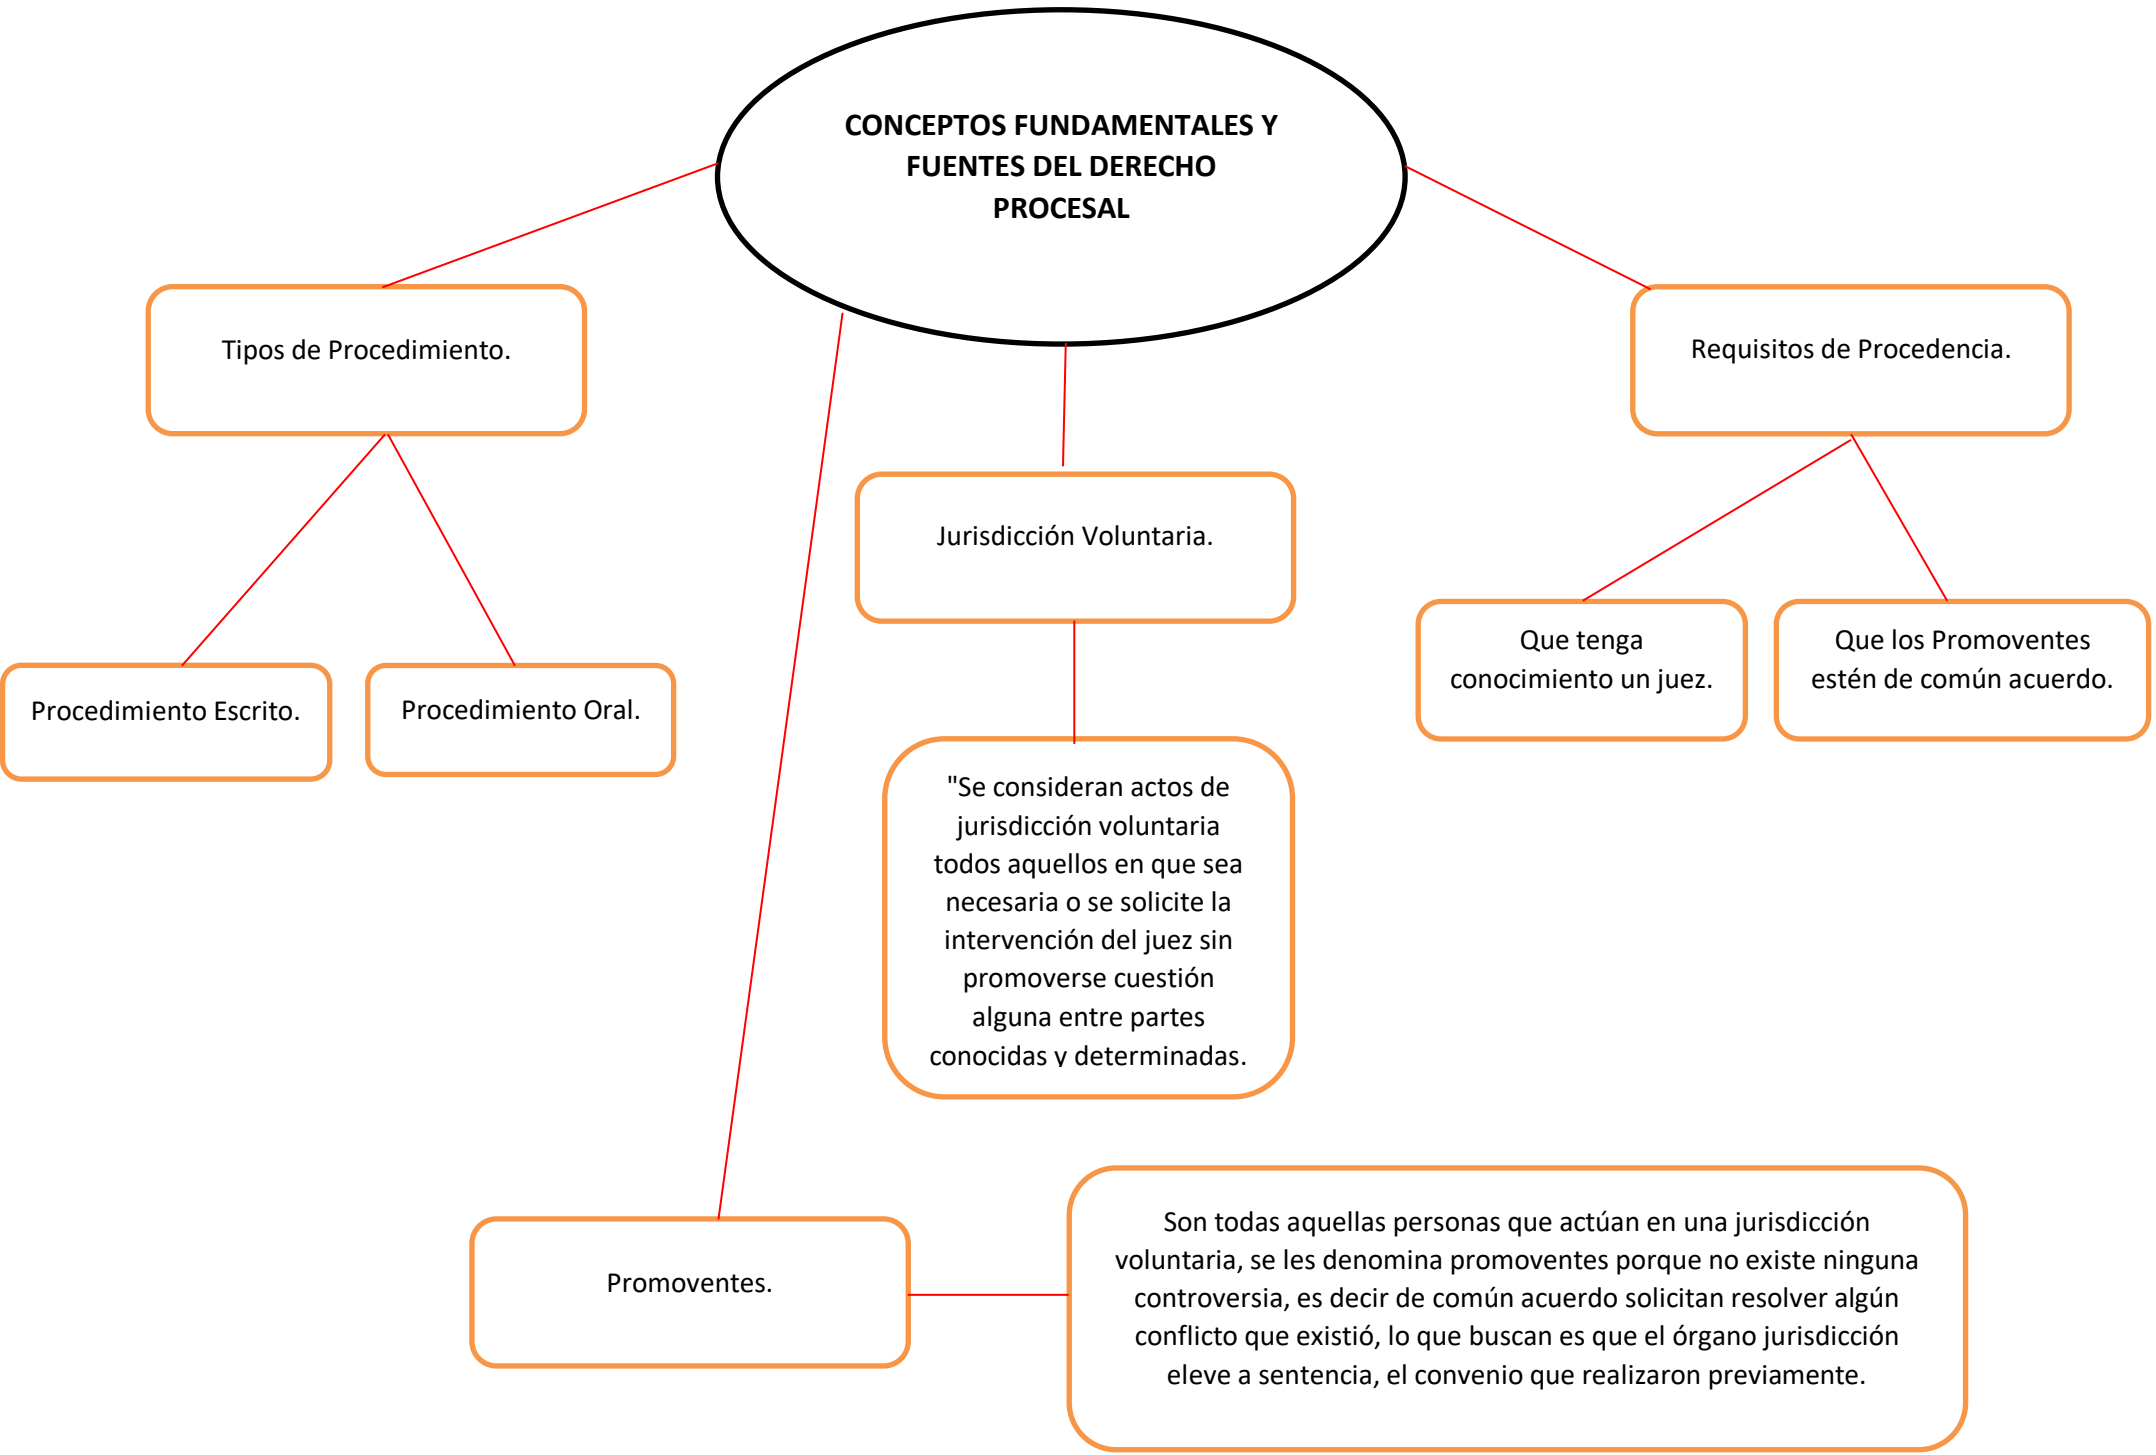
CONCEPTOS FUNDAMENTALES Y FUENTES DEL DERECHO PROCESAL

Tipos de Procedimiento.

Procedimiento Escrito.

Procedimiento Oral.

Jurisdicción Voluntaria.

"Se consideran actos de jurisdicción voluntaria todos aquellos en que sea necesaria o se solicite la intervención del juez sin promoverse cuestión alguna entre partes conocidas y determinadas.

Requisitos de Procedencia.

Que tenga conocimiento un juez.

Que los Promoventes estén de común acuerdo.

Promoventes.

Son todas aquellas personas que actúan en una jurisdicción voluntaria, se les denomina promoventes porque no existe ninguna controversia, es decir de común acuerdo solicitan resolver algún conflicto que existió, lo que buscan es que el órgano jurisdicción eleve a sentencia, el convenio que realizaron previamente.